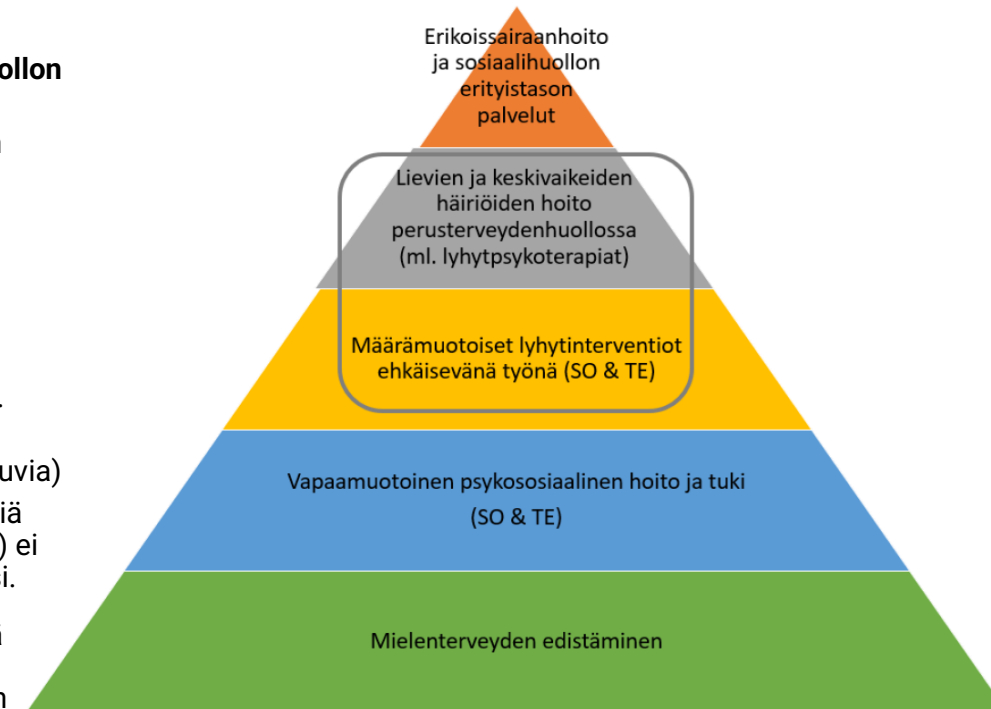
ollon

n

.

uvia)
iä
) ei
i.
ä

n

Erikoissairaanhoito ja sosiaalihuollon erityistason palvelut

Lievien ja keskivaikeiden häiriöiden hoito perusterveydenhuollossa (ml. lyhytpsykoterapiat)

Määrämuotoiset lyhytinterventiot ehkäisevänä työnä (SO & TE)

Vapaamuotoinen psykososiaalinen hoito ja tuki (SO & TE)

Mielenterveyden edistäminen